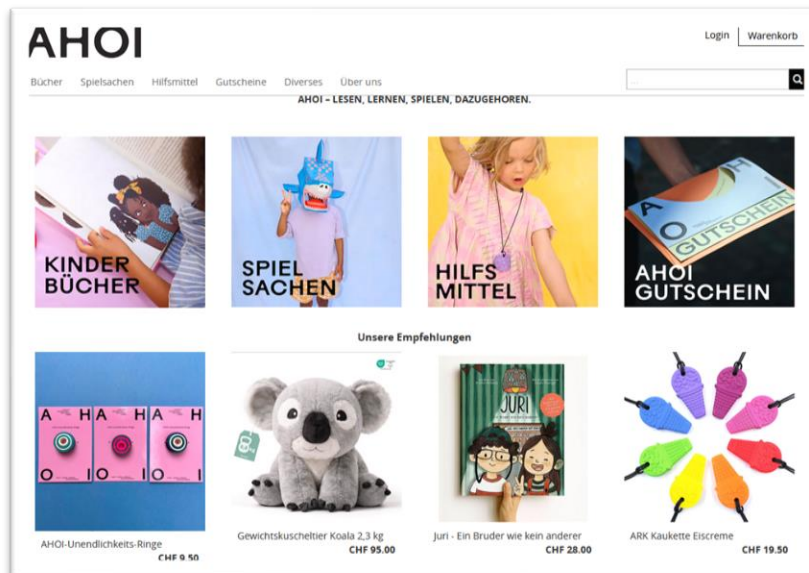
AHOI

Login Warenkorb

Bücher Spielsachen Hilfsmittel Gutscheine Diverses Über uns

...

AHOI – LESEN, LERNEN, SPIELEN, DAZUGEHÖREN.

KINDER BÜCHER

SPIEL SACHEN

HILFS MITTEL

AHOI GUTSCHEIN

A O H GUTSCHEIN

Unsere Empfehlungen

A H O I A H O I A H O I

AHOI-Unendlichkeits-Ringe
CHF 9.50

Gewichtskuscheltier Koala 2,3 kg
CHF 95.00

JURI

Juri - Ein Bruder wie kein anderer
CHF 28.00

ARK Kaukette Eiscreme
CHF 19.50